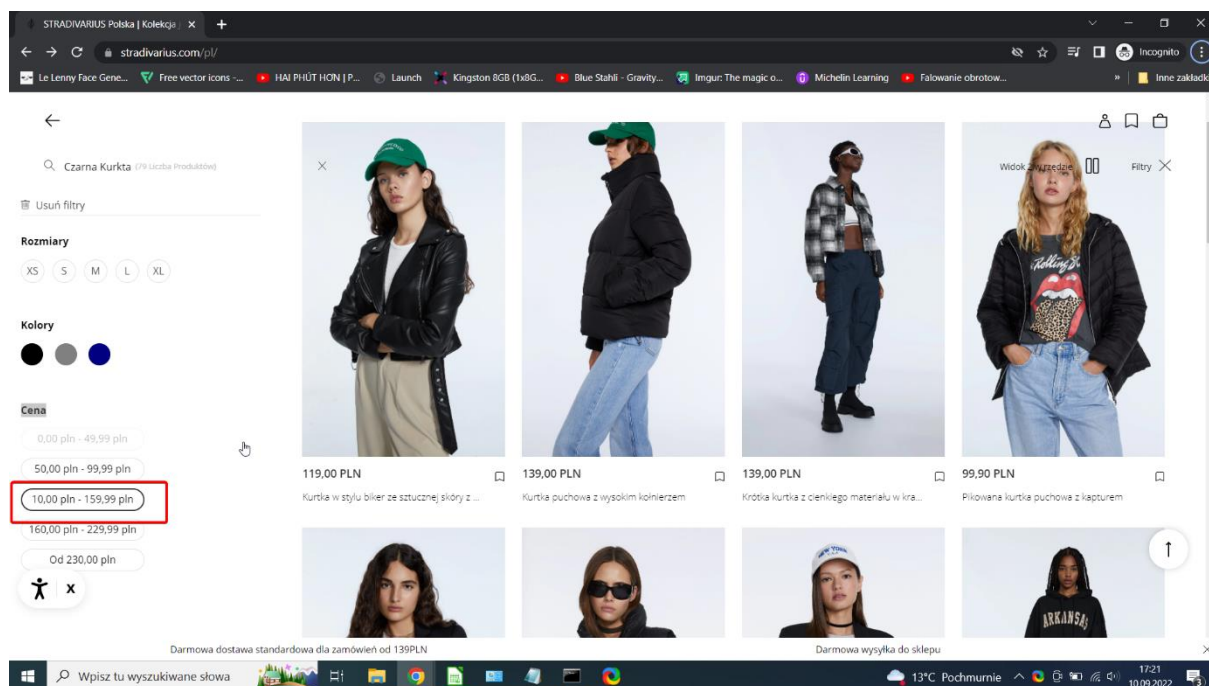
STRADIVARIUS Polska | Kolekcja ×
stradivarius.com/pl/
Incognito
Le Lenny Face Gene... Free vector icons -... HAI PHÚT HƠN | P... Launch Kingston 8GB (1x8G... Blue Stahli - Gravity... Imgur: The magic o... Michelin Learning Falowanie obrotow... Inne zakładki

Czarna Kurkta (79 Liczba Produktów)
Usuń filtry
Rozmiary
XS S M L XL
Kolory
Cena
0,00 pln - 49,99 pln
50,00 pln - 99,99 pln
10,00 pln - 159,99 pln
160,00 pln - 229,99 pln
Od 230,00 pln

Widok 2 w rzędzie Filtry

119,00 PLN
Kurtka w stylu biker ze sztucznej skóry z ...
139,00 PLN
Kurtka puchowa z wysokim kołnierzem
139,00 PLN
Krótka kurtka z cienkiego materiału w kra...
99,90 PLN
Pikowana kurtka puchowa z kapturem

Darmowa dostawa standardowa dla zamówień od 139PLN
Darmowa wysyłka do sklepu

Wpisz tu wyszukiwane słowa
13°C Pochmurnie
17:21
10.09.2022